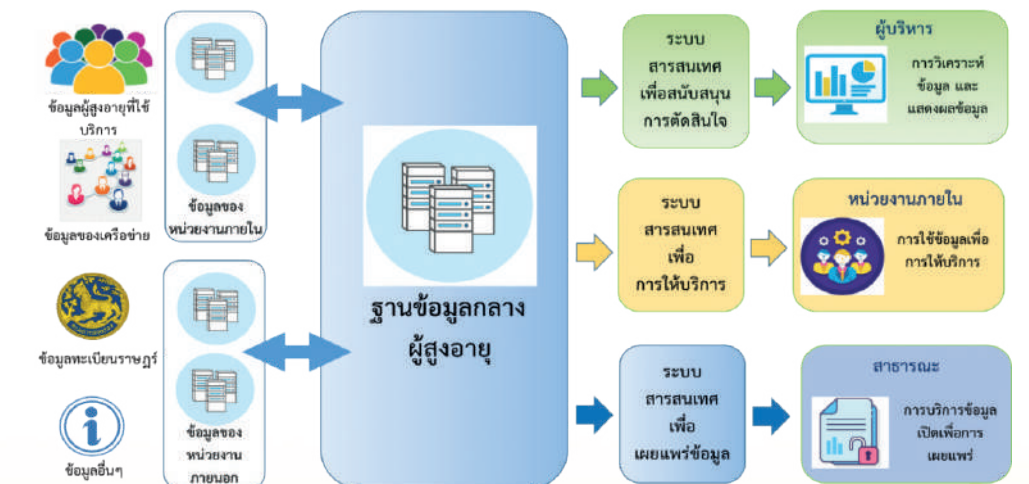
ข้อมูลผู้สูงอายุที่ใช้บริการ

ข้อมูลของเครือข่าย

ข้อมูลทะเบียนราษฎร์

ข้อมูลอื่นๆ

ข้อมูลของหน่วยงานภายใน

ข้อมูลของหน่วยงานภายนอก

ฐานข้อมูลกลางผู้สูงอายุ

ระบบสารสนเทศเพื่อสนับสนุนการตัดสินใจ

ผู้บริหาร

การวิเคราะห์ข้อมูล และแสดงผลข้อมูล

ระบบสารสนเทศเพื่อการให้บริการ

หน่วยงานภายใน

การใช้ข้อมูลเพื่อการให้บริการ

ระบบสารสนเทศเพื่อเผยแพร่ข้อมูล

สาธารณะ

การบริการข้อมูลเปิดเพื่อการเผยแพร่